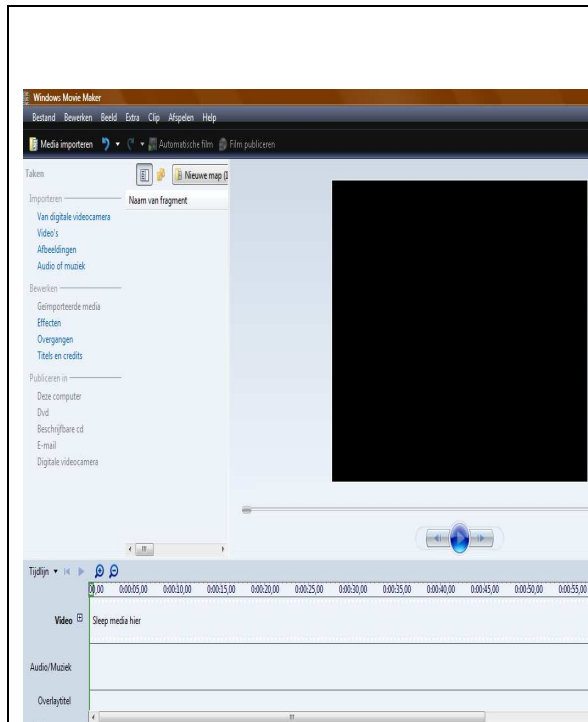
Windows Movie Maker

Bestand Bewerken Beeld Extra Clip Afspelen Help

Media importeren Automatische film Film publiceren

Taken

Importeren

Van digitale videocamera
Video's
Afbeeldingen
Audio of muziek

Bewerken

Geïmporteerde media
Effecten
Overgangen
Titels en credits

Publiceren in

Deze computer
Dvd
Beschrijfbare cd
E-mail
Digitale videocamera

Nieuwe map (1

Naam van fragment

Tijdlijn

0,00 0:00:05,00 0:00:10,00 0:00:15,00 0:00:20,00 0:00:25,00 0:00:30,00 0:00:35,00 0:00:40,00 0:00:45,00 0:00:50,00 0:00:55,00

Video

Sleep media hier

Audio/Muziek

Overlaytitel